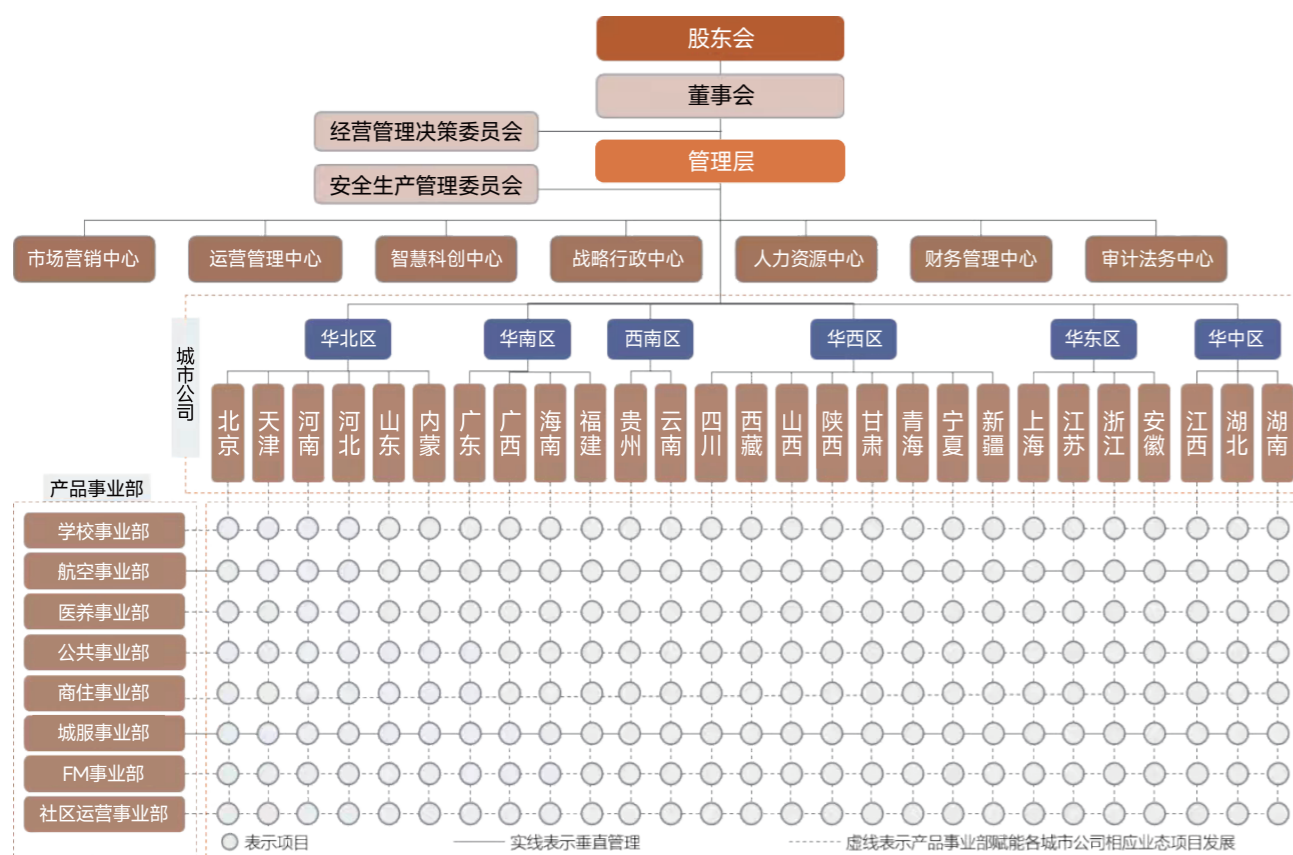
股东会

董事会

经营管理决策委员会

管理层

安全生产管理委员会

市场营销中心
运营管理中心
智慧科创中心
战略行政中心
人力资源中心
财务管理中心
审计法务中心

城市公司

华北区
华南区
西南区
华西区
华东区
华中区

北京
天津
河南
河北
山东
内蒙
广东
广西
海南
福建
贵州
云南
四川
西藏
山西
陕西
甘肃
青海
宁夏
新疆
上海
江苏
浙江
安徽
江西
湖北
湖南

产品事业部

学校事业部
航空事业部
医养事业部
公共事业部
商住事业部
城服事业部
FM事业部
社区运营事业部

表示项目
实线表示垂直管理
虚线表示产品事业部赋能各城市公司相应业态项目发展